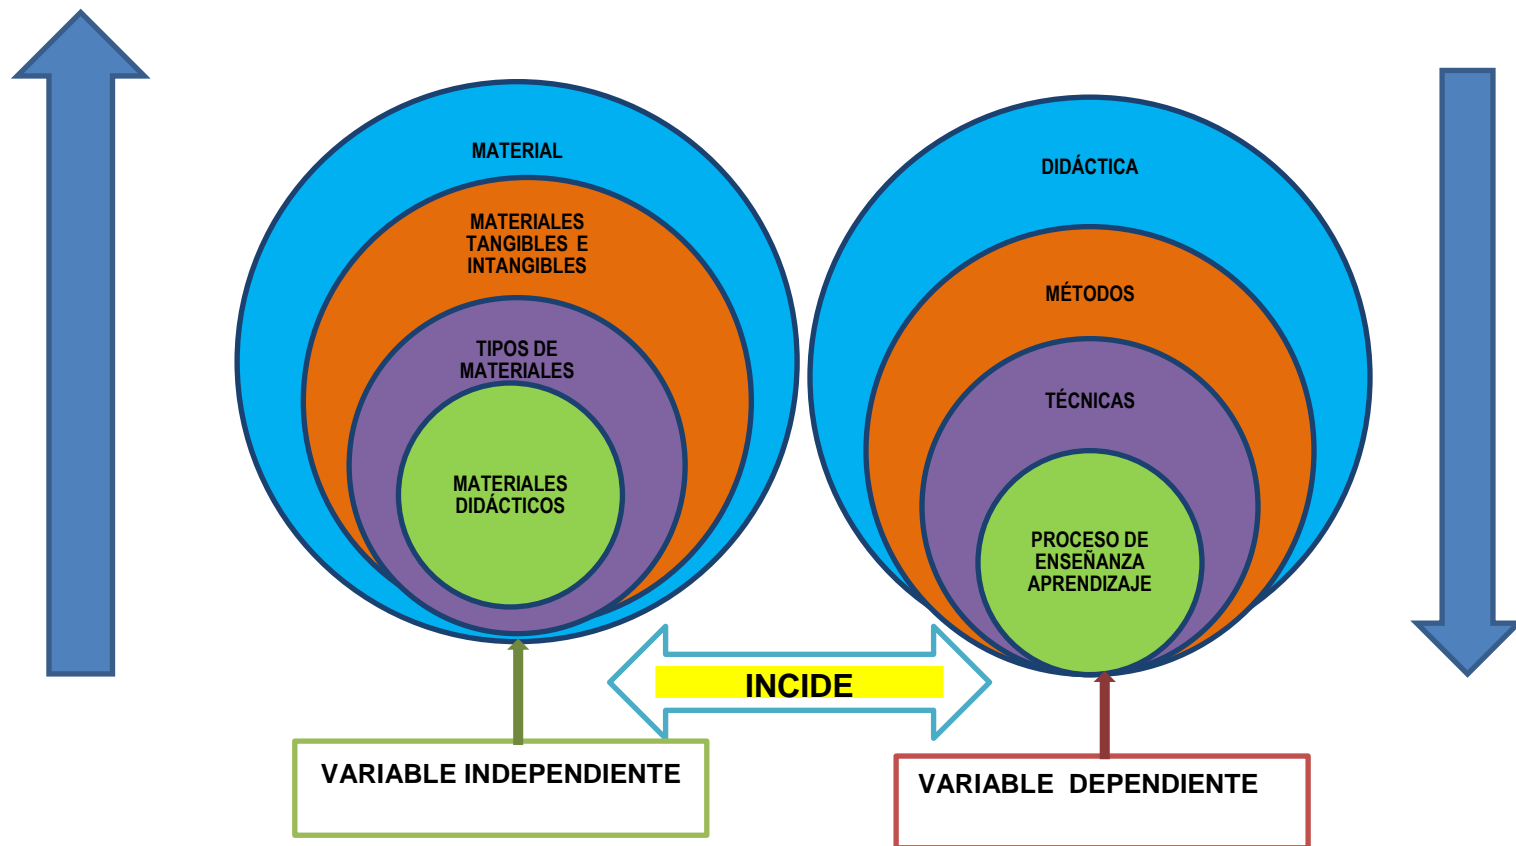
MATERIAL

MATERIALES TANGIBLES E INTANGIBLES

TIPOS DE MATERIALES

MATERIALES DIDÁCTICOS

DIDÁCTICA

MÉTODOS

TÉCNICAS

PROCESO DE ENSEÑANZA APRENDIZAJE

INCIDE

VARIABLE INDEPENDIENTE

VARIABLE DEPENDIENTE